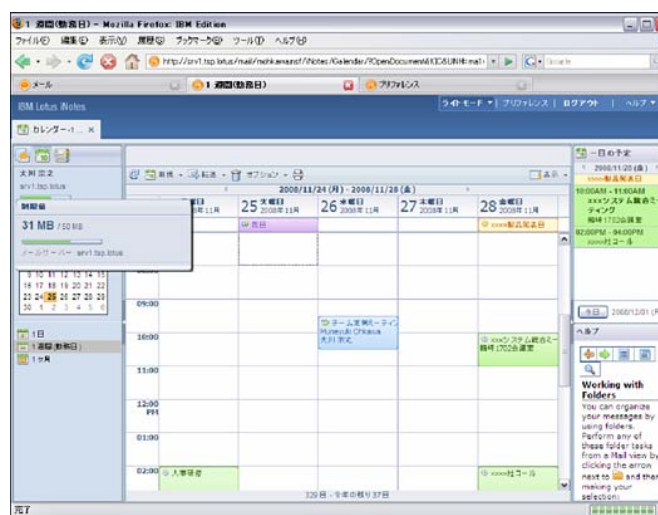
1 週間(勤務日) - Mozilla Firefox: IBM Edition

ファイル(F) 編集(E) 表示(V) 履歴(S) ブックマーク(B) ツール(T) ヘルプ(H)

http://srv1.tsp.lotus/mail/mshikama.nsf/iNotes/Calendar/?OpenDocument&KIC&UNH=mail

メール | 1 週間(勤務日) | プリファレンス

IBM Lotus iNotes

ライトモード | プリファレンス | ログアウト | ヘルプ

カレンダー - I...

大川 宗之
srv1.tsp.lotus

制限量
31 MB / 50 MB
メールサーバー: srv1.tsp.lotus

9 10 11 12 13 14 15
16 17 18 19 20 21 22
23 24 25 26 27 28 29
30 1 2 3 4 5 6

1 日
1 週間(勤務日)
1 ヶ月

新規 | 転送 | オプション

表示

2008/11/24 (月) - 2008/11/28 (金)

日 2008年11月 | 25 火曜日 2008年11月 | 26 水曜日 2008年11月 | 27 木曜日 2008年11月 | 28 金曜日 2008年11月

祝日 | xxxx製品発表日

09:00
10:00
11:00
12:00 PM
01:00
02:00

チーム定例ミーティング Muneyuki Ohkawa 大川 宗之

xxxシステム統合ミーティング 701会議室

人事研修

xxxxへのコール

328 日 - 今年の残り 37 日

一日の予定
2008/11/28 (金)
xxxx製品発表日
10:00AM - 11:00AM
xxxシステム統合ミーティング
701会議室
02:00PM - 04:00PM
xxxxへのコール

今日 2008/12/01

ヘルプ

Working with Folders
You can organize your messages by using folders. Perform any of these folder tasks from a Mail view by clicking the arrow next to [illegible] and then making your selection:

完了